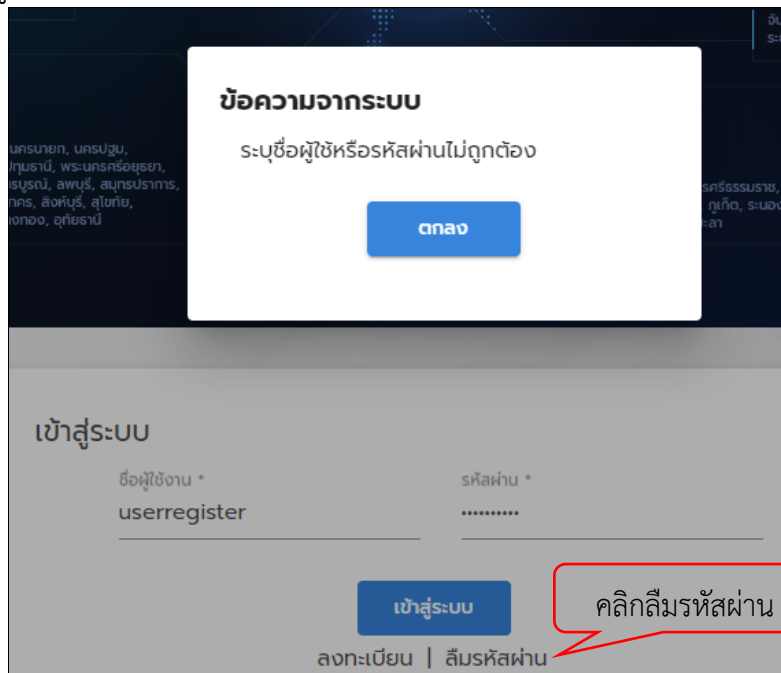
ข้อความจากระบบ

ระบุชื่อผู้ใช้หรือรหัสผ่านไม่ถูกต้อง

ตกลง

นครนายก, นครปฐม, ปทุมธานี, พระนครศรีอยุธยา, เพชรบูรณ์, ลพบุรี, สมุทรปราการ, สาคร, สิงห์บุรี, สุโขทัย, อ่างทอง, อุทัยธานี

นครศรีธรรมราช, ภูเก็ต, ระนอง, ยะลา

เข้าสู่ระบบ

ชื่อผู้ใช้งาน *

userregister

รหัสผ่าน *

••••••••••

เข้าสู่ระบบ

ลงทะเบียน | ลืมรหัสผ่าน

คลิกลืมรหัสผ่าน